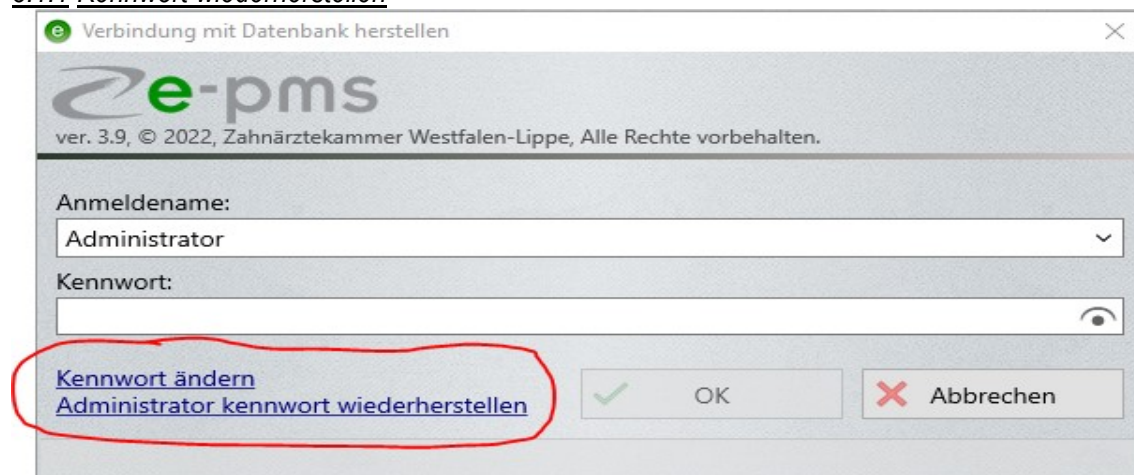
Verbindung mit Datenbank herstellen

e-pms

ver. 3.9, © 2022, Zahnärztekammer Westfalen-Lippe, Alle Rechte vorbehalten.

Anmeldename:

Administrator

Kennwort:

Kennwort ändern
Administrator kennwort wiederherstellen

OK

Abbrechen